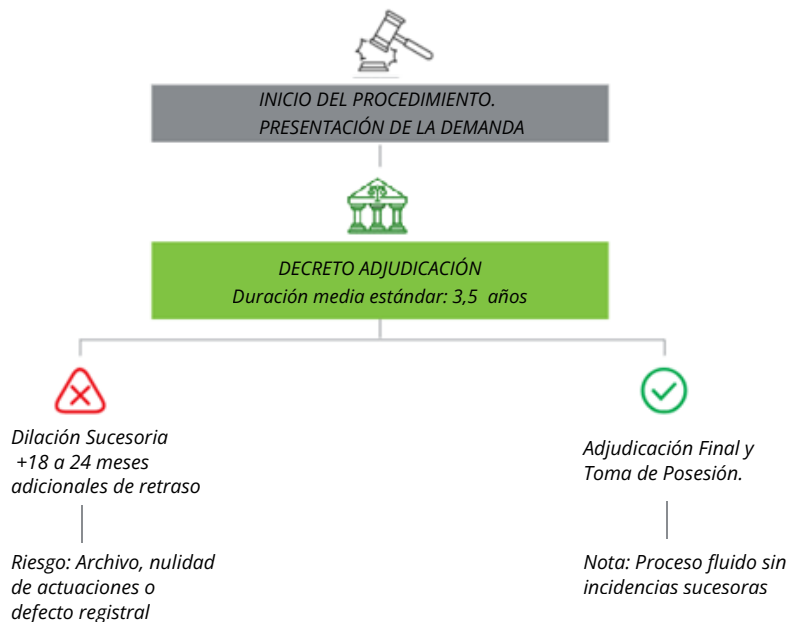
INICIO DEL PROCEDIMIENTO.
PRESENTACIÓN DE LA DEMANDA

DECRETO ADJUDICACIÓN
Duración media estándar: 3,5 años

Dilación Sucesoria
+18 a 24 meses adicionales de retraso

Riesgo: Archivo, nulidad de actuaciones o defecto registral

Adjudicación Final y Toma de Posesión.

Nota: Proceso fluido sin incidencias sucesoras